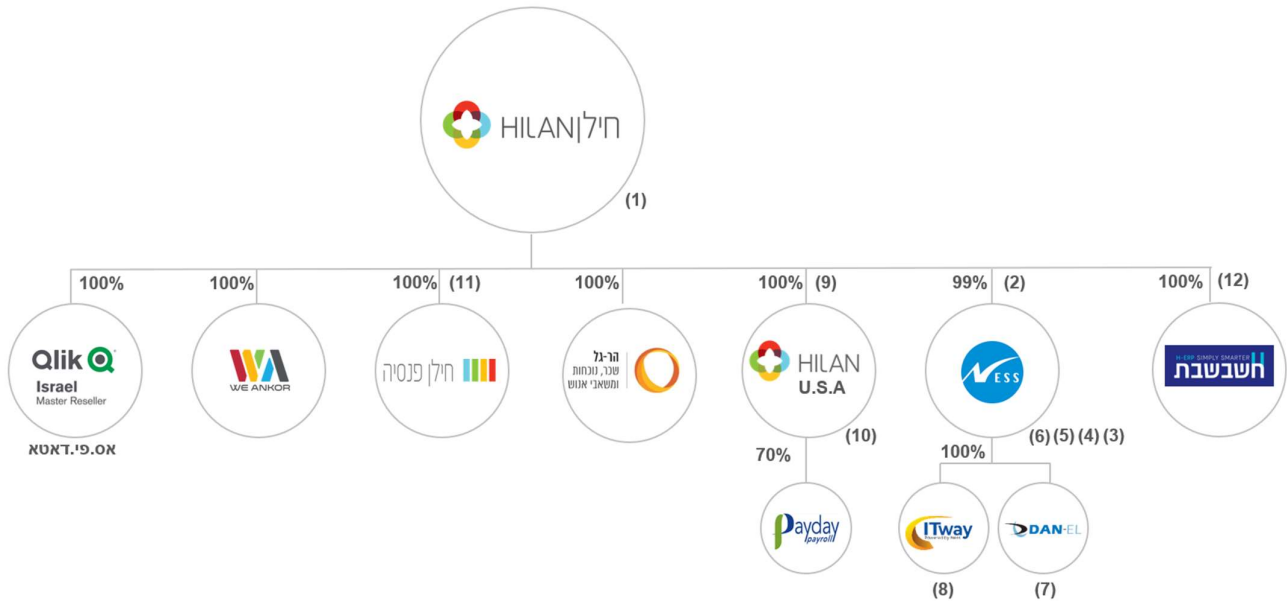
HILAN חילן
(1)

100%
Qlik
Israel
Master Reseller
אס.פי.דאטא

100%
WE ANKOR

100% (11)
חילן פנסיה

100%
הר-גל
שכר, נוכחות ומשאבי אנוש

100% (9)
HILAN
U.S.A
(10)
70%
Payday payroll

99% (2)
NESS
(3) (4) (5) (6)
100%
ITway
(8)
DAN-EL
(7)

100% (12)
H-ERP SIMPLY SMARTER
חשבשבת